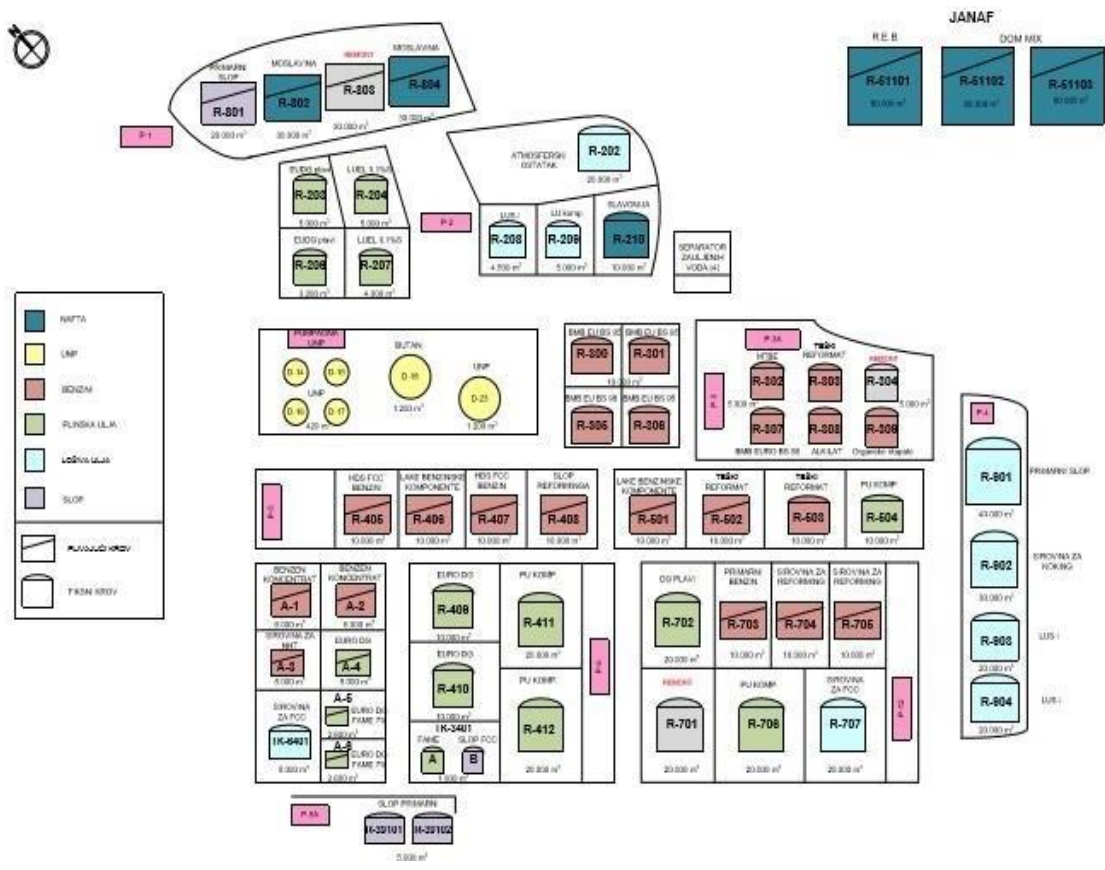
JANAF

R.E.B.

DOM MIX

R-61101
80.000 m³

R-61102
80.000 m³

R-61103
80.000 m³

PRIMARNI SLOP
R-801
20.000 m³

MOSLAVINA
R-802
20.000 m³

REMONT
R-803
20.000 m³

MOSLAVINA
R-804
20.000 m³

P-1

ATMOSFERSKI OSTATAK
R-202
20.000 m³

EURO plavi
R-203
5.000 m³

LUEL 0,1%S
R-204
5.000 m³

P-2

LUEL
R-208
4.500 m³

LU komp.
R-209
5.000 m³

SLAVONIJA
R-210
10.000 m³

SEPARATOR ZAULJENIH VODA (4)

EURO plavi
R-206
3.000 m³

LUEL 0,1%S
R-207
4.000 m³

NAFTA

UNP

BENZIN

PLINSKA ULJA

LOŽIVA ULJA

SLOP

PLIVAJUĆI KROV

FIKSNI KROV

PUMPAONA UNP

D-14
D-15
UNP
D-16
D-17
420 m³

BUTAN
D-18
1.200 m³

UNP
D-23
1.200 m³

BMB EU BS 95
R-300

BMB EU BS 98
R-301
10.000 m³

BMB EU BS 95
R-305

BMB EU BS 95
R-306

P-3A

P-3

MTBE
R-302
5.000 m³

TEŠKI REFORMAT
R-303

REMONT
R-304
5.000 m³

BMB EURO BS 98
R-307

ALKILAT
R-308

Organski fosfati
R-309

P-4

R-901
PRIMARNI SLOP
40.000 m³

P-6

HDS FCC BENZIN
R-405
10.000 m³

LAKE BENZINSKE KOMPONENTE
R-406
10.000 m³

HDS FCC BENZIN
R-407
10.000 m³

SLOP REFORMINGA
R-408
10.000 m³

LAKE BENZINSKE KOMPONENTE
R-501
10.000 m³

TEŠKI REFORMAT
R-502
10.000 m³

TEŠKI REFORMAT
R-503
10.000 m³

PU KOMP
R-504
10.000 m³

R-902
SIROVINA ZA KOKING
30.000 m³

R-903
LUS I
20.000 m³

R-904
LUS I
20.000 m³

BENZOV KONCENTRAT
A-1
5.000 m³

BENZEN KONCENTRAT
A-2
5.000 m³

SIROVINA ZA NHT
A-3
5.000 m³

EURO DG
A-4
5.000 m³

SIROVINA ZA FCC
1K-6401
5.000 m³

A-5
EURO DG FAME 7%
2.000 m³

A-6
EURO DG FAME 7%
2.000 m³

EURO DG
R-409
10.000 m³

PU KOMP
R-411
20.000 m³

EURO DG
R-410
10.000 m³

PU KOMP
R-412
20.000 m³

1K-3401
FAME
A
SLOP FCC
B
1.000 m³

P-5

DG PLAVI
R-702
20.000 m³

PRIMARNI BENZIN
R-703
10.000 m³

SIROVINA ZA REFORMING
R-704
10.000 m³

SIROVINA ZA REFORMING
R-705
10.000 m³

REMONT
R-701
20.000 m³

PU KOMP
R-706
20.000 m³

SIROVINA ZA FCC
R-707
20.000 m³

P-7

P-8A

SLOP PRIMARIN
H-20101
H-20102
5.000 m³